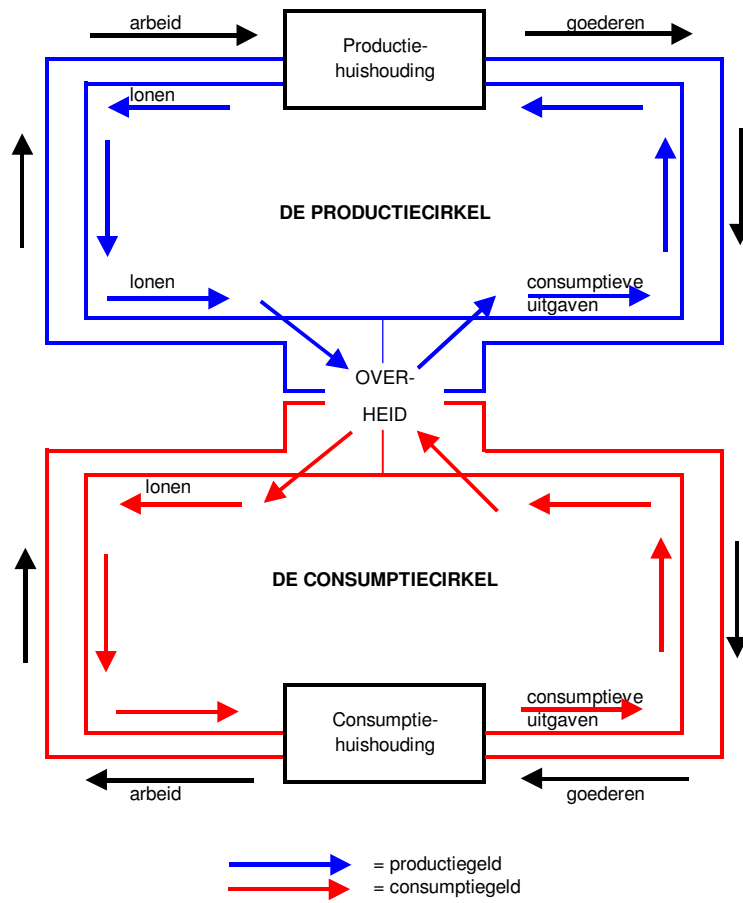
arbeid

Productiehuishouding

goederen

lonen

DE PRODUCTIECIRKEL

lonen

consumptieve uitgaven

OVER-HEID

lonen

DE CONSUMPTIECIRKEL

consumptieve uitgaven

Consumptiehuishouding

arbeid

goederen

= productiegeld
= consumptiegeld